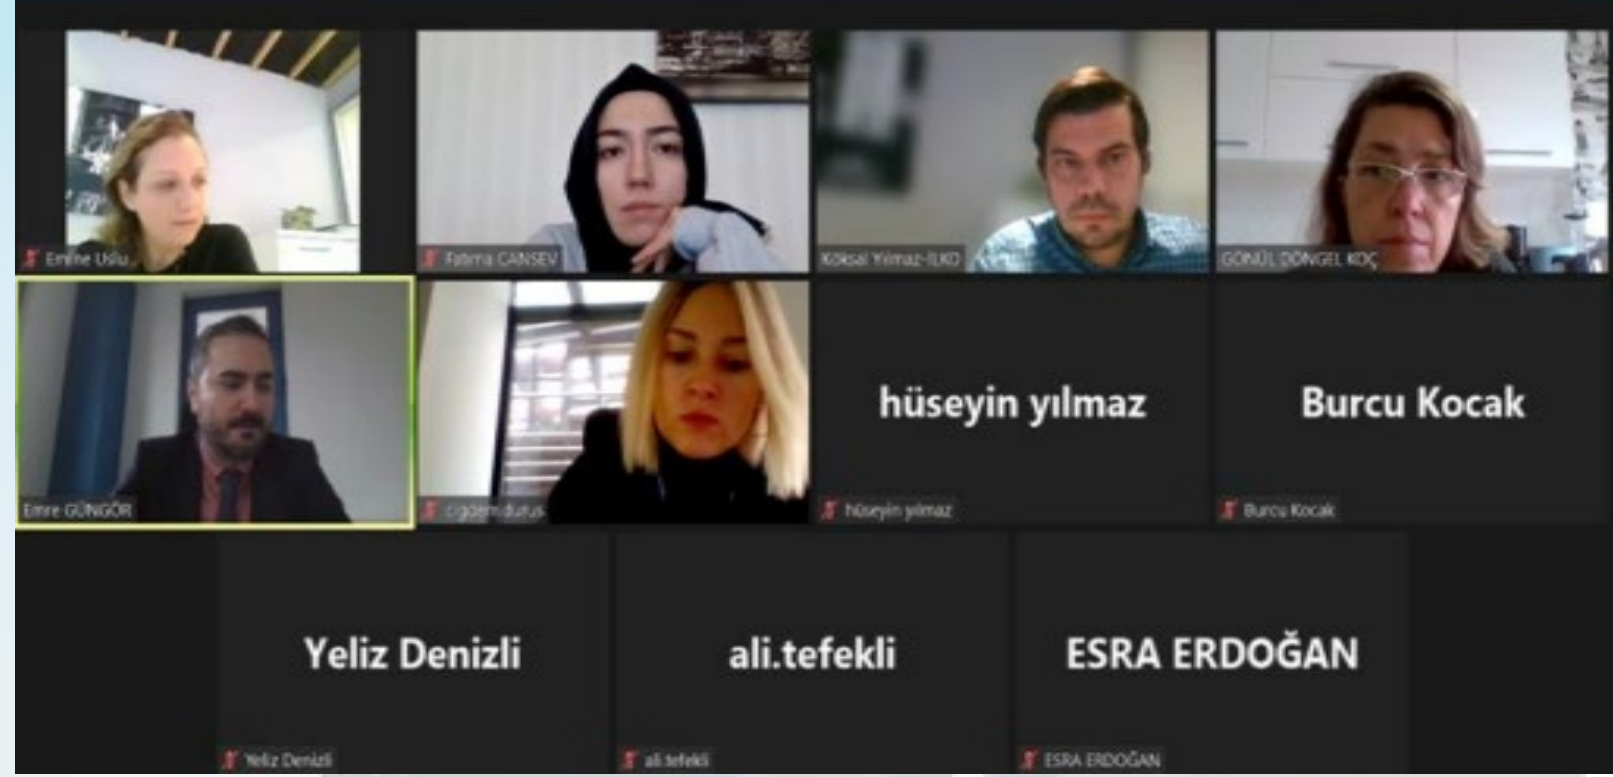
Emine Uslu

Fatima CANSEV

Köksal Yılmaz-ILKO

GÖNÜL DÖNGEL KOÇ

Emre GÜNGÖR

çiğdem durus

hüseyin yılmaz

hüseyin yılmaz

Burcu Kocak

Burcu Kocak

Yeliz Denizli

Yeliz Denizli

ali.tefekli

ali.tefekli

ESRA ERDOĞAN

ESRA ERDOĞAN